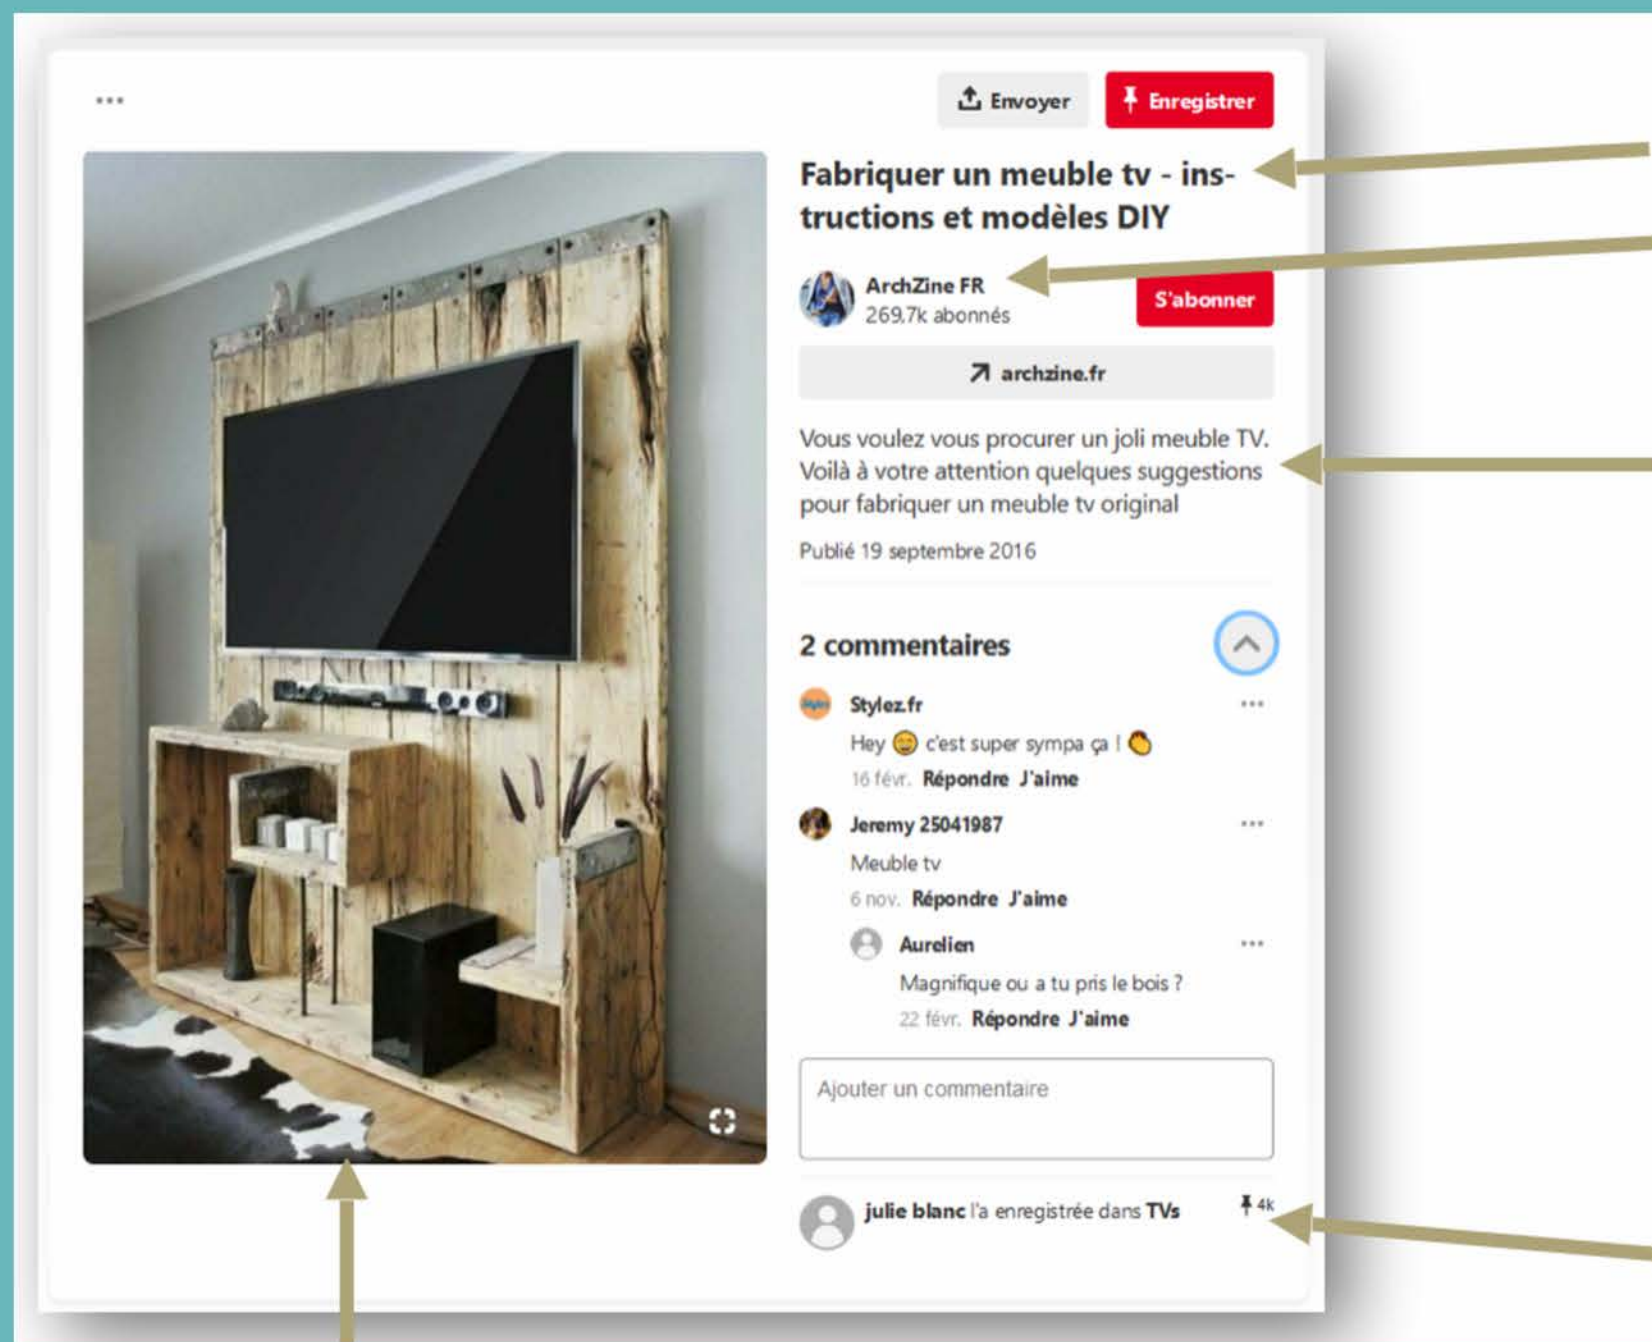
...

Envoyer

Enregistrer

Fabriquer un meuble tv - instructions et modèles DIY

ArchZine FR
269,7k abonnés

S'abonner

archzine.fr

Vous voulez vous procurer un joli meuble TV. Voilà à votre attention quelques suggestions pour fabriquer un meuble tv original

Publié 19 septembre 2016

2 commentaires

Stylez.fr
Hey 😊 c'est super sympa ça ! 👏
16 févr. Répondre J'aime

Jeremy 25041987
Meuble tv
6 nov. Répondre J'aime

Aurelien
Magnifique ou a tu pris le bois ?
22 févr. Répondre J'aime

Ajouter un commentaire

julie blanc l'a enregistrée dans TVs

4k